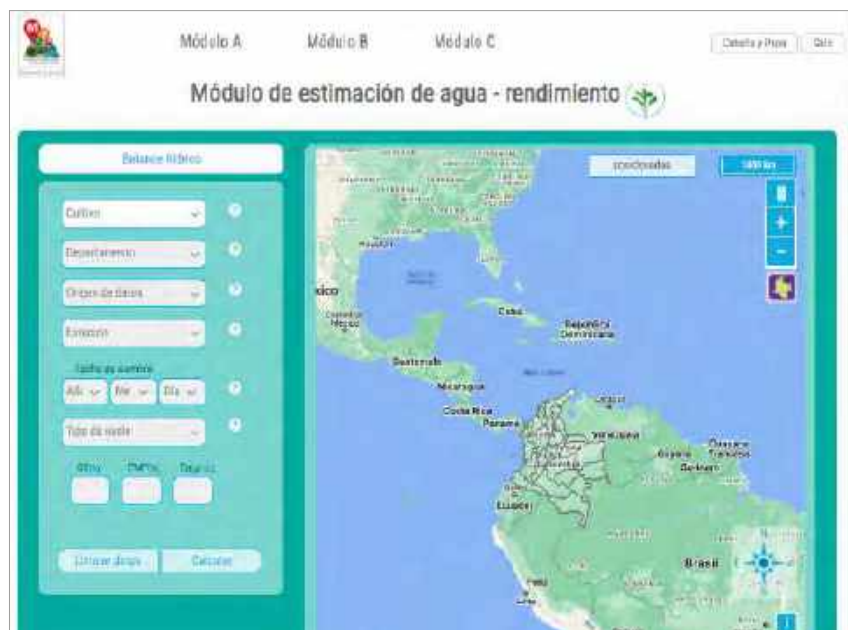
Módulo A Módulo B Módulo C

Catedra y Pago Salir

Módulo de estimación de agua - rendimiento

Balance Hídrico

Cultivo

Departamento

Origen de datos

Estación

Fecha de siembra

Año Mes Día

Tipo de suelo

CC(%) PMP(%) Da(g/cc)

Limpiar datos Calcular

coordenadas

Mapa

xico

Cuba

República Dominicana

Guatemala

Nicaragua

Costa Rica

Panamá

Venezuela

Guyana

Surinam

Ecuador

Brasil

Perú